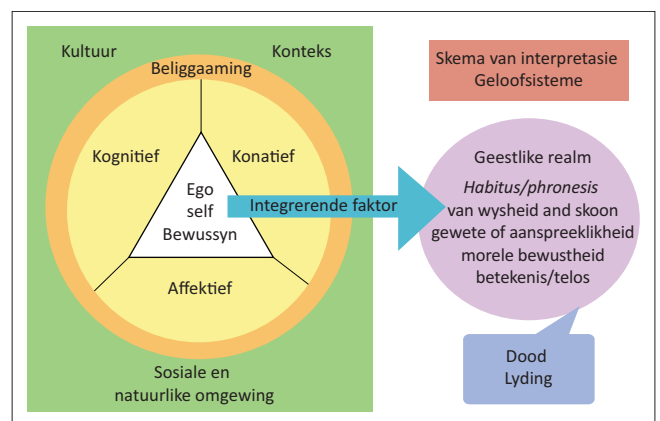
Kultuur

Konteks

Beliggaaming

Kognitief

Konatief

Ego
self
Bewussyn

Affektief

Sosiale en natuurlike omgewing

Integrerende faktor

Skema van interpretasie
Geloofsisteme

Geestlike realm
*Habitus/phronesis*
van wysheid and skoon
gewete of aanspreeklikheid
morele bewustheid
betekenis/telos

Dood
Lyding